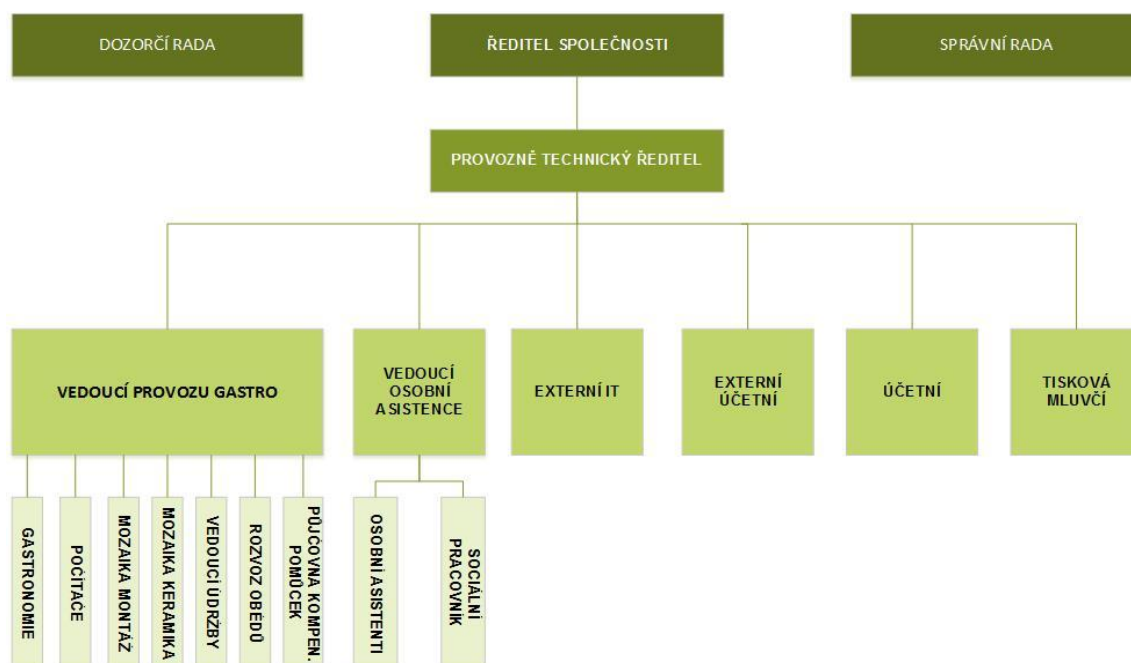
DOZORČÍ RADA

ŘEDITEL SPOLEČNOSTI

SPRÁVNÍ RADA

PROVOZNĚ TECHNICKÝ ŘEDITEL

VEDOUCÍ PROVOZU GASTRO

VEDOUCÍ OSOBNÍ ASISTENCE

EXTERNÍ IT

EXTERNÍ ÚČETNÍ

ÚČETNÍ

TISKOVÁ MLUVČÍ

GASTRONOMIE

POČÍTAČE

MOZAIKA MONTÁŽ

MOZAIKA KERAMIKA

VEDOUCÍ ÚDRŽBY

ROZVOZ OBĚDŮ

PŮJČOVNA KOMPEN. POMŮCEK

OSOBNÍ ASISTENTI

SOCIÁLNÍ PRACOVNÍK